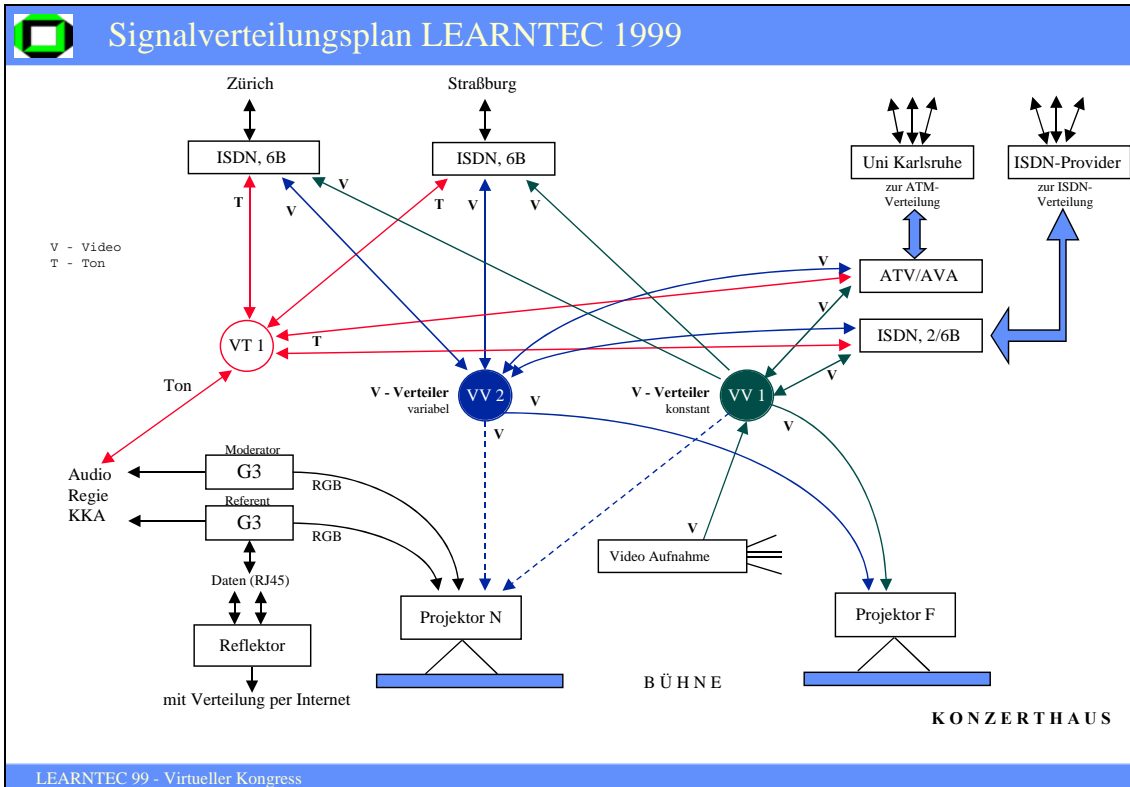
Signalverteilungsplan LEARNTEC 1999

Zürich

Straßburg

ISDN, 6B

ISDN, 6B

Uni Karlsruhe
zur ATM-Verteilung

ISDN-Provider
zur ISDN-Verteilung

V - Video
T - Ton

T
V
V
T
V
V

ATV/AVA

V

V

ISDN, 2/6B

VT 1

T

Ton

V - Verteiler
variabel

VV 2

V

V - Verteiler
konstant

VV 1

V

V

V

Audio
Regie
KKA

Moderator
G3
RGB

Referent
G3
RGB

Daten (RJ45)

Reflektor

mit Verteilung per Internet

Projektor N

V

Video Aufnahme

Projektor F

B Ü H N E

K O N Z E R T H A U S

LEARNTEC 99 - Virtueller Kongress